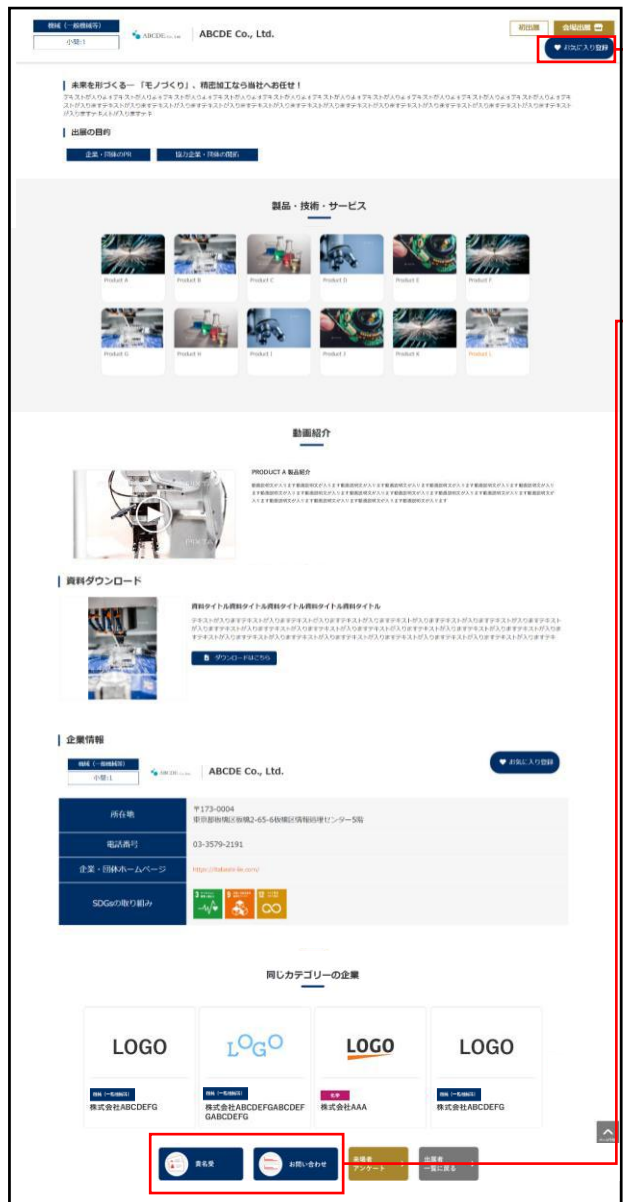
機械（一般機械等）
小間:1
ABCDE Co., Ltd.
ABCDE Co., Ltd.
初出展
会場出展
お気に入り登録

未来を形づくる－「モノづくり」、精密加工なら当社へお任せ！
テキストが入りますテキストが入りますテキストが入りますテキストが入りますテキストが入りますテキストが入りますテキストが入りますテキストが入りますテキストが入りますテキストが入りますテキストが入りますテキストが入りますテキストが入りますテキストが入りますテキストが入りますテキストが入りますテキストが入りますテキストが入りますテキストが入りますテキストが入りますテキスト

出展の目的
企業・団体のPR
協力企業・団体の開拓

製品・技術・サービス
Product A
Product B
Product C
Product D
Product E
Product F
Product G
Product H
Product I
Product J
Product K
Product L

動画紹介
PRODUCT A 製品紹介
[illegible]

資料ダウンロード
資料タイトル資料タイトル資料タイトル資料タイトル資料タイトル
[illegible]
ダウンロードはこちら

企業情報
機械（一般機械等）
小間:1
ABCDE Co., Ltd.
お気に入り登録

| 所在地 | 〒173-0004 東京都板橋区板橋2-65-6板橋区情報処理センター5階 |
|---|---|
| 電話番号 | 03-3579-2191 |
| 企業・団体ホームページ | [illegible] |
| SDGsの取り組み | |

同じカテゴリーの企業
LOGO
機械（一般機械等）
株式会社ABCDEFG
LOGO
機械（一般機械等）
株式会社ABCDEFGABCDEFGABCDEFG
LOGO
化学
株式会社AAA
LOGO
機械（一般機械等）
株式会社ABCDEFG

名刺交換
お問い合わせ
来場者アンケート
出展者一覧に戻る